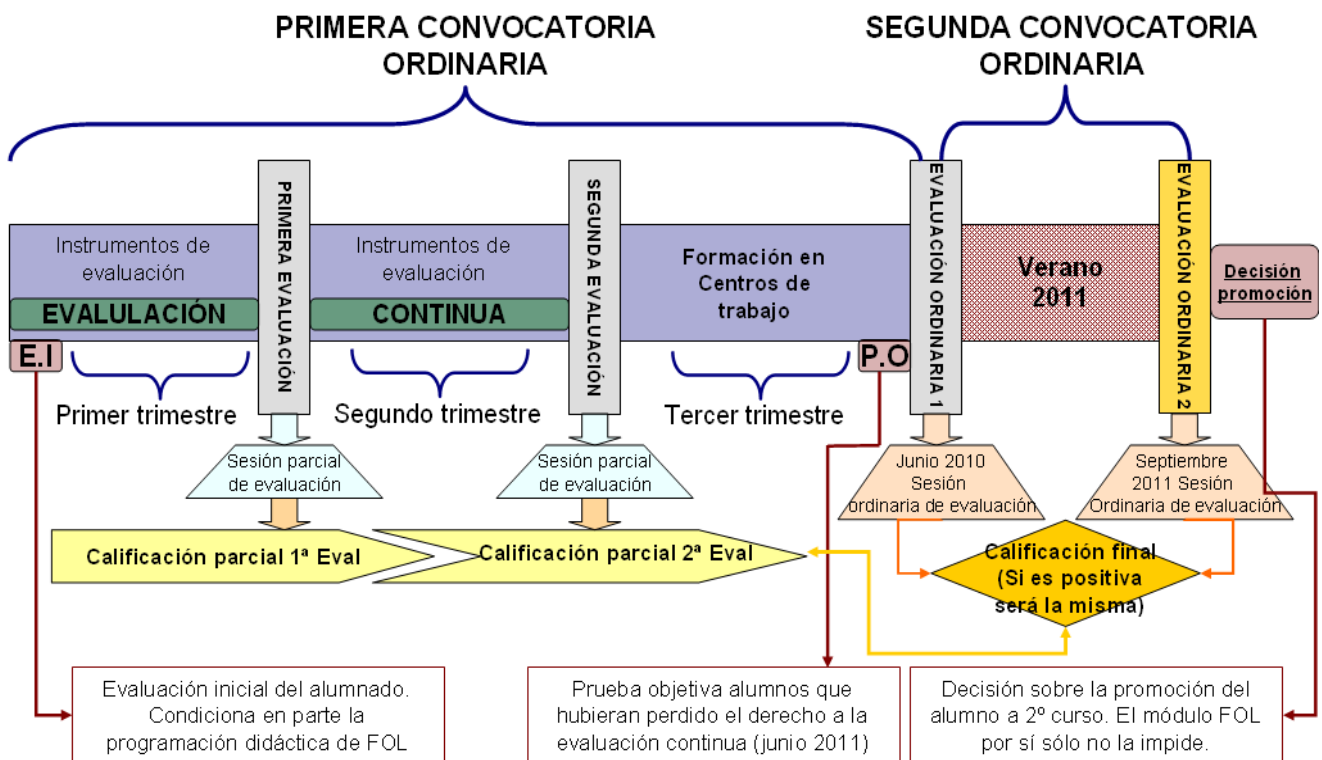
PRIMERA CONVOCATORIA ORDINARIA

SEGUNDA CONVOCATORIA ORDINARIA

Instrumentos de evaluación

EVALULACIÓN

PRIMERA EVALUACIÓN

Instrumentos de evaluación

CONTINUA

SEGUNDA EVALUACIÓN

Formación en Centros de trabajo

EVALUACIÓN ORDINARIA 1

Verano 2011

EVALUACIÓN ORDINARIA 2

Decisión promoción

E.I

Primer trimestre

Segundo trimestre

Tercer trimestre

P.O

Sesión parcial de evaluación

Sesión parcial de evaluación

Junio 2010 Sesión ordinaria de evaluación

Septiembre 2011 Sesión Ordinaria de evaluación

Calificación parcial 1ª Eval

Calificación parcial 2ª Eval

Calificación final (Si es positiva será la misma)

Evaluación inicial del alumnado. Condiciona en parte la programación didáctica de FOL

Prueba objetiva alumnos que hubieran perdido el derecho a la evaluación continua (junio 2011)

Decisión sobre la promoción del alumno a 2º curso. El módulo FOL por sí sólo no la impide.